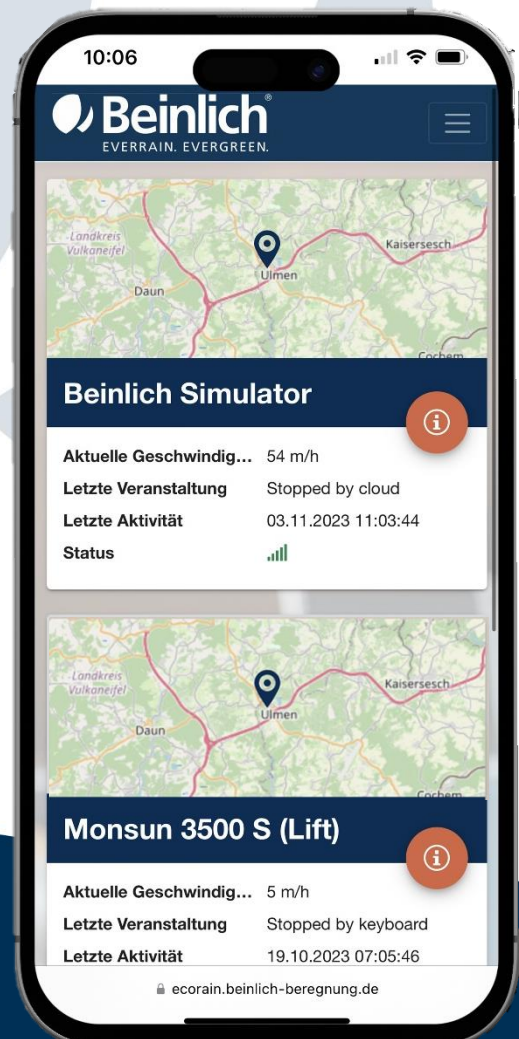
10:06

Beinlich®
EVERRAIN. EVERGREEN.

Landkreis Vulkaneifel
Kaisersesch
Ulmen
Daun
Cochem

Beinlich Simulator

| | |
|---|---|
| Aktuelle Geschwindig... | 54 m/h |
| Letzte Veranstaltung | Stopped by cloud |
| Letzte Aktivität | 03.11.2023 11:03:44 |
| Status | |

Landkreis Vulkaneifel
Kaisersesch
Ulmen
Daun
Cochem

Monsun 3500 S (Lift)

| | |
|---|---|
| Aktuelle Geschwindig... | 5 m/h |
| Letzte Veranstaltung | Stopped by keyboard |
| Letzte Aktivität | 19.10.2023 07:05:46 |

ecorain.beinlich-beregnung.de